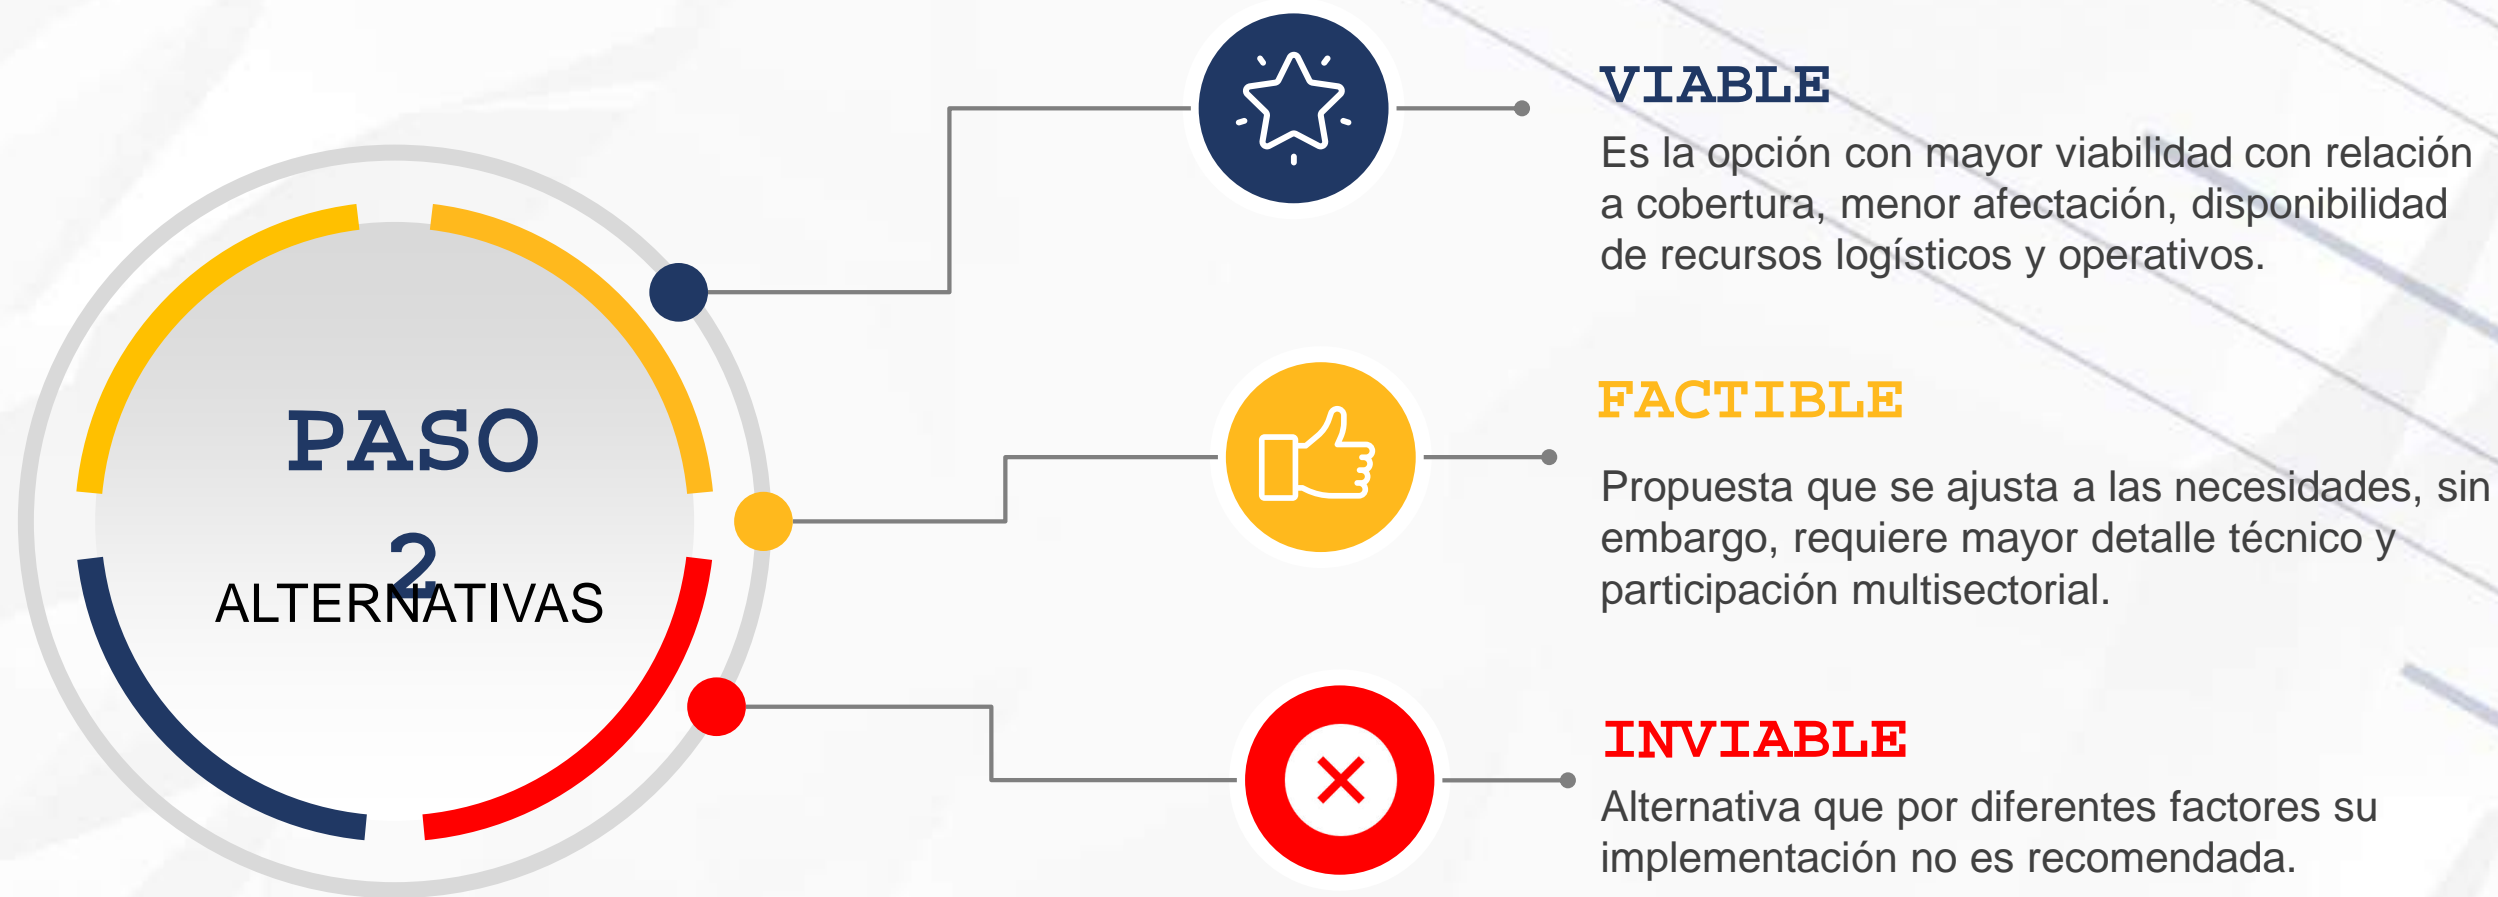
PASO 2

ALTERNATIVAS

VIABLE

Es la opción con mayor viabilidad con relación a cobertura, menor afectación, disponibilidad de recursos logísticos y operativos.

FACTIBLE

Propuesta que se ajusta a las necesidades, sin embargo, requiere mayor detalle técnico y participación multisectorial.

INVIABLE

Alternativa que por diferentes factores su implementación no es recomendada.